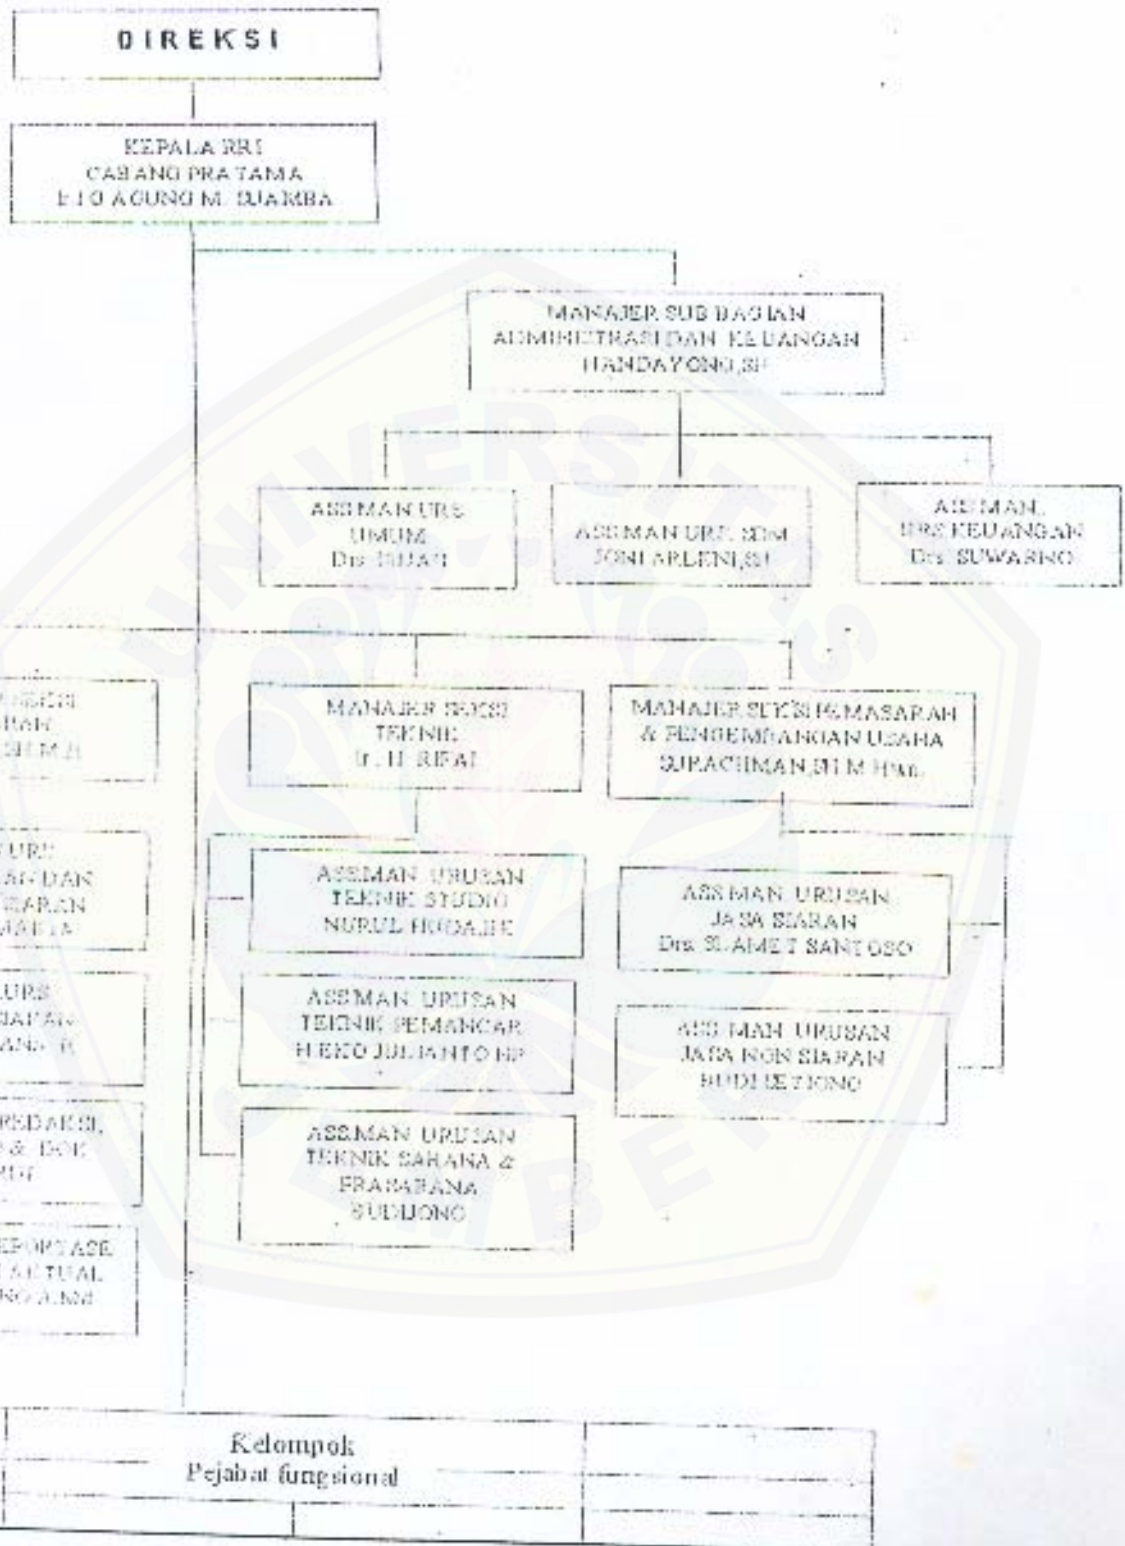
DIREKSI

KEPALA RRI
CABANG PRATAMA
I.G AGUNG M. SUARBA

MANAJER SUB BAGIAN
ADMINISTRASI DAN KEUANGAN
HANDAYONO,SH

ASSMAN URS UMUM
Drs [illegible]

ASSMAN URS SDM
JONI ARLENI,SH

ASSMAN URS KEUANGAN
Drs SUWARNO

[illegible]
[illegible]
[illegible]

MANAJER SEKSI TEKNIK
Ir. H. RIFAI

MANAJER SEKSI PEMASARAN & PENGEMBANGAN USAHA
SURACHMAN,SH M.Hum

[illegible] URS
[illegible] DAN
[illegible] SIARAN
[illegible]

ASSMAN URUSAN TEKNIK STUDIO
NURUL HUDA,BE

ASSMAN URUSAN JASA SIARAN
Drs. SLAMET SANTOSO

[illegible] URS
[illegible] SIARAN
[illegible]

ASSMAN URUSAN TEKNIK PEMANCAR
H EKO JULIANTO,BP

ASSMAN URUSAN JASA NON SIARAN
BUDI SETIONO

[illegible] REDAKSI,
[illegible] & DOK
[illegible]

ASSMAN URUSAN TEKNIK SARANA & PRASARANA
SUDIJONO

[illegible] EPORTASE
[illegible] AKTUAL
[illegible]

Kelompok
Pejabat fungsional